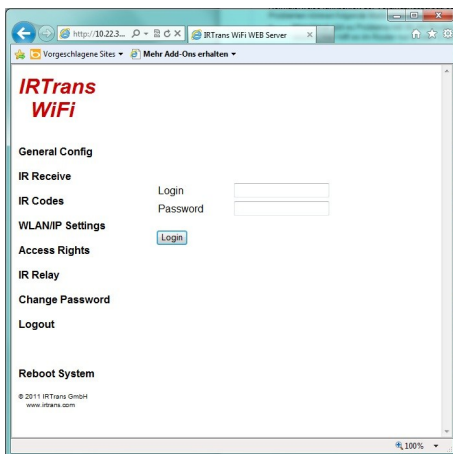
http://10.22.3...

IRTrans WiFi WEB Server

Vorgeschlagene Sites ▾ Mehr Add-Ons erhalten ▾

IRTrans
WiFi

General Config

IR Receive

IR Codes

WLAN/IP Settings

Access Rights

IR Relay

Change Password

Logout

Reboot System

© 2011 IRTrans GmbH
www.irtrans.com

Login

Password

Login

100%